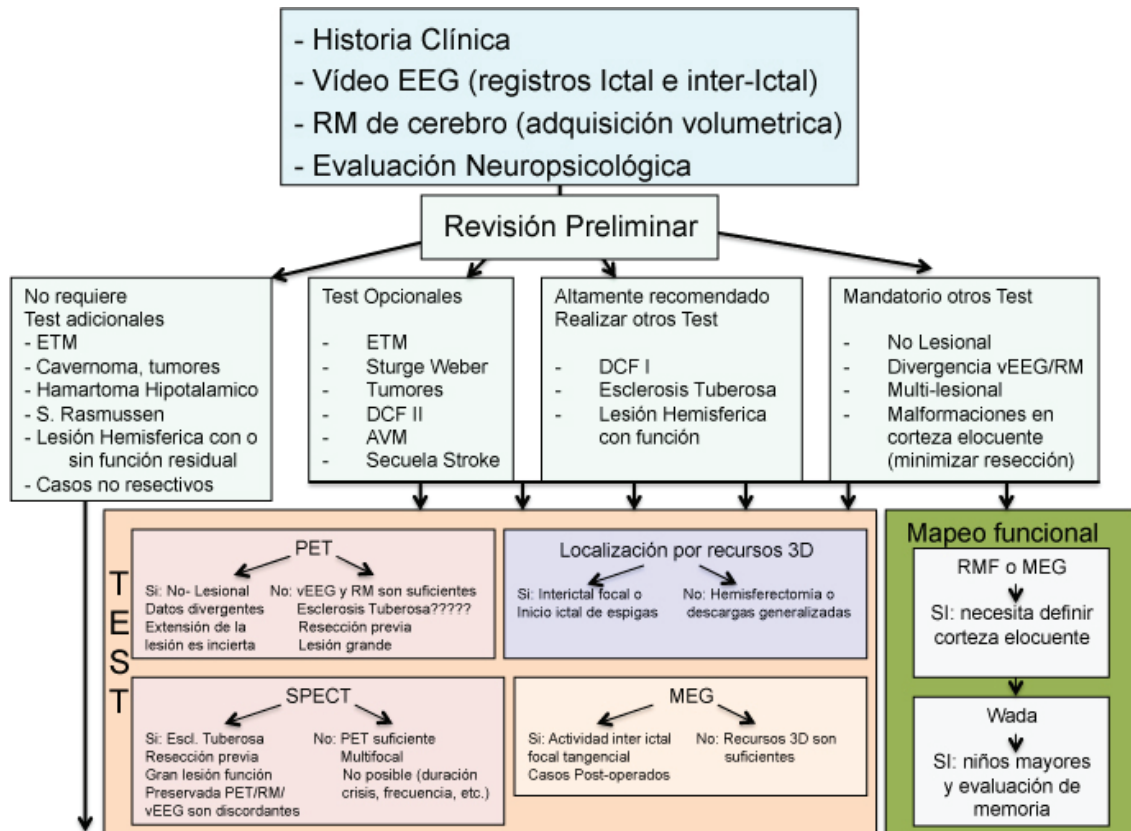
- Historia Clínica
- Vídeo EEG (registros Ictal e inter-Ictal)
- RM de cerebro (adquisición volumetrica)
- Evaluación Neuropsicológica

Revisión Preliminar

No requiere Test adicionales
- ETM
- Cavernoma, tumores
- Hamartoma Hipotalamico
- S. Rasmussen
- Lesión Hemisferica con o sin función residual
- Casos no resectivos

Test Opcionales
- ETM
- Sturge Weber
- Tumores
- DCF II
- AVM
- Secuela Stroke

Altamente recomendado Realizar otros Test
- DCF I
- Esclerosis Tuberosa
- Lesión Hemisferica con función

Mandatorio otros Test
- No Lesional
- Divergencia vEEG/RM
- Multi-lesional
- Malformaciones en corteza elocuente (minimizar resección)

TEST

PET
Si: No- Lesional
Datos divergentes
Extensión de la lesión es incierta
No: vEEG y RM son suficientes
Esclerosis Tuberosa?????
Resección previa
Lesión grande

Localización por recursos 3D
Si: Interictal focal o Inicio ictal de espigas
No: Hemisferectomia o descargas generalizadas

SPECT
Si: Escl. Tuberosa
Resección previa
Gran lesión función
Preservada PET/RM/vEEG son discordantes
No: PET suficiente
Multifocal
No posible (duración crisis, frecuencia, etc.)

MEG
Si: Actividad inter ictal focal tangencial
Casos Post-operados
No: Recursos 3D son suficientes

Mapeo funcional
RMF o MEG
SI: necesita definir corteza elocuente
Wada
SI: niños mayores y evaluación de memoria